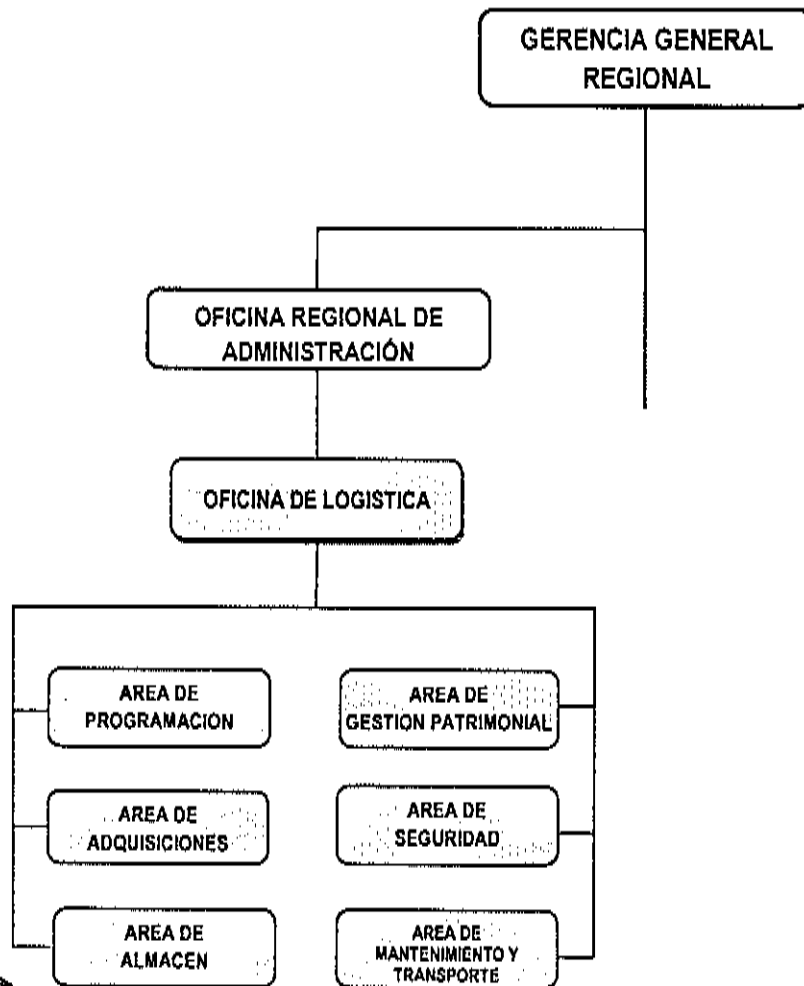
GERENCIA GENERAL REGIONAL

OFICINA REGIONAL DE ADMINISTRACIÓN

OFICINA DE LOGISTICA

AREA DE PROGRAMACION

AREA DE ADQUISICIONES

AREA DE ALMACEN

AREA DE GESTION PATRIMONIAL

AREA DE SEGURIDAD

AREA DE MANTENIMIENTO Y TRANSPORTE